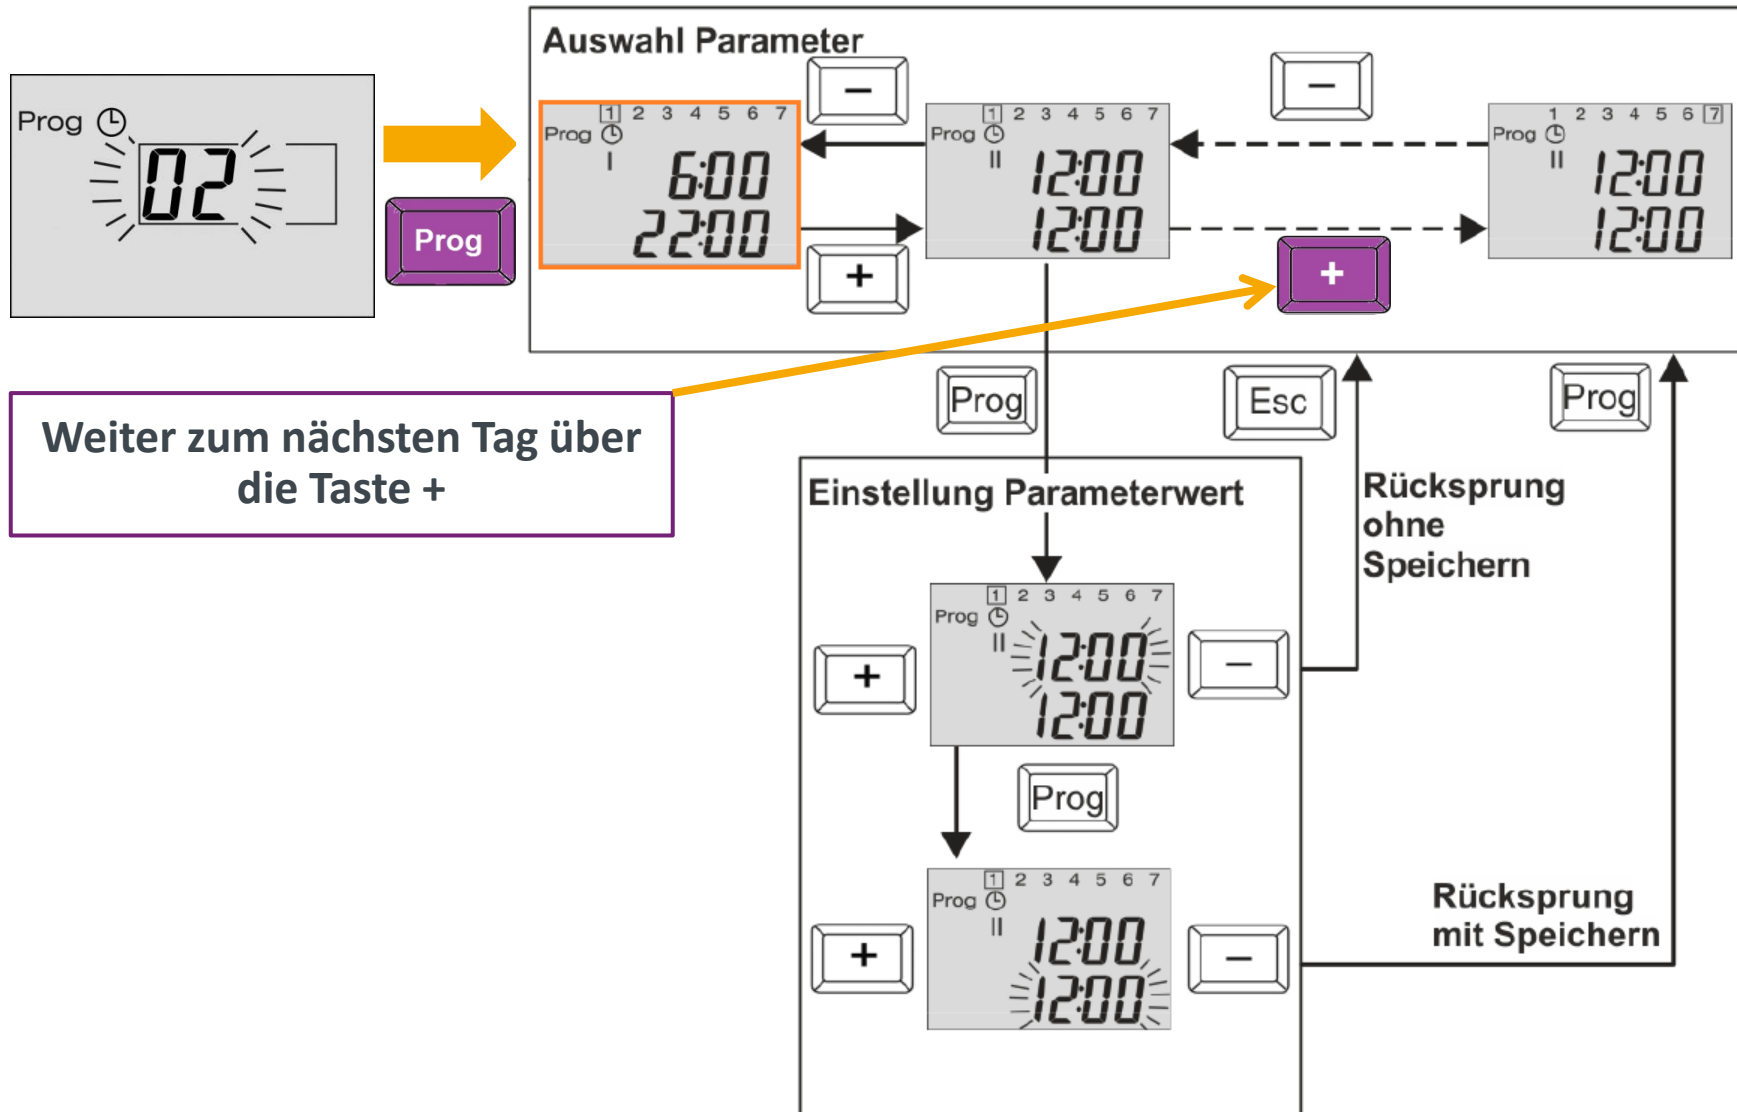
Prog

02

Prog

Auswahl Parameter

−

−

1 2 3 4 5 6 7
Prog
I
6:00
22:00

1 2 3 4 5 6 7
Prog
II
12:00
12:00

1 2 3 4 5 6 7
Prog
II
12:00
12:00

+

+

Weiter zum nächsten Tag über die Taste +

Prog

Esc

Prog

Einstellung Parameterwert

Rücksprung ohne Speichern

1 2 3 4 5 6 7
Prog
II
12:00
12:00

+

−

Prog

1 2 3 4 5 6 7
Prog
II
12:00
12:00

+

−

Rücksprung mit Speichern